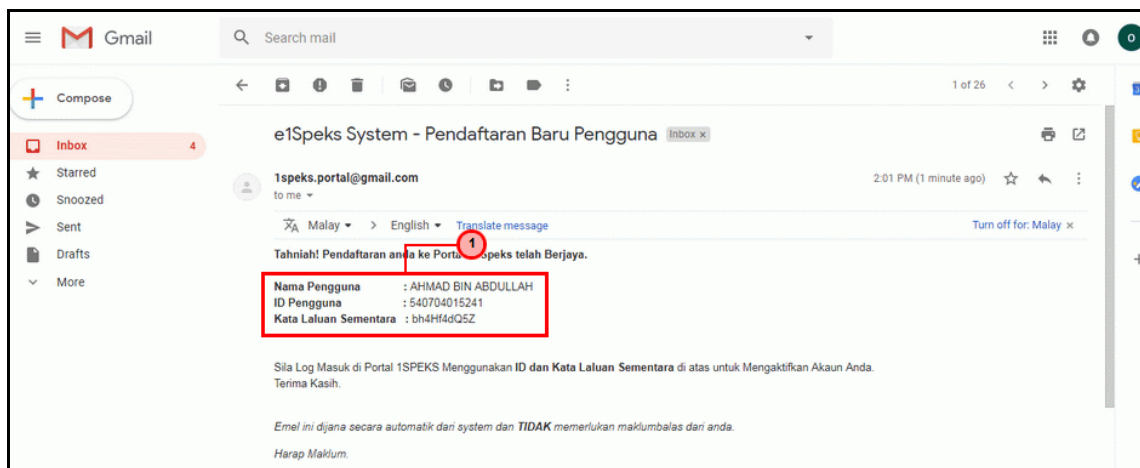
Gmail

Search mail

Compose

Inbox 4
Starred
Snoozed
Sent
Drafts
More

1 of 26

e1Speks System - Pendaftaran Baru Pengguna Inbox ×

1speks.portal@gmail.com
to me

2:01 PM (1 minute ago)

Malay → English Translate message Turn off for: Malay ×

Tahniah! Pendaftaran anda ke Portal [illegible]speks telah Berjaya.

1

Nama Pengguna : AHMAD BIN ABDULLAH
ID Pengguna : 540704015241
Kata Laluan Sementara : bh4Hf4dQ5Z

Sila Log Masuk di Portal 1SPEKS Menggunakan ID dan Kata Laluan Sementara di atas untuk Mengaktifkan Akaun Anda.
Terima Kasih.

Emel ini dijana secara automatik dari system dan TIDAK memerlukan maklumbalas dari anda.

Harap Maklum.